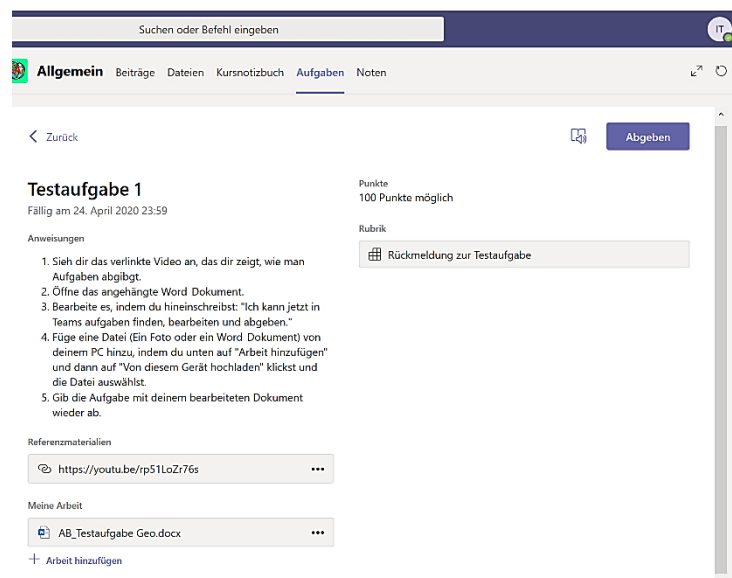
Suchen oder Befehl eingeben

IT

Allgemein Beiträge Dateien Kursnotizbuch Aufgaben Noten

< Zurück

Abgeben

Testaufgabe 1
Fällig am 24. April 2020 23:59

Punkte
100 Punkte möglich

Rubrik

Rückmeldung zur Testaufgabe

Anweisungen

1. Sieh dir das verlinkte Video an, das dir zeigt, wie man Aufgaben abgibgt.
2. Öffne das angehängte Word Dokument.
3. Bearbeite es, indem du hineinschreibst: "Ich kann jetzt in Teams aufgaben finden, bearbeiten und abgeben."
4. Füge eine Datei (Ein Foto oder ein Word Dokument) von deinem PC hinzu, indem du unten auf "Arbeit hinzufügen" und dann auf "Von diesem Gerät hochladen" klickst und die Datei auswählst.
5. Gib die Aufgabe mit deinem bearbeiteten Dokument wieder ab.

Referenzmaterialien

https://youtu.be/rp51LoZr76s ...

Meine Arbeit

AB_Testaufgabe Geo.docx ...

+ Arbeit hinzufügen